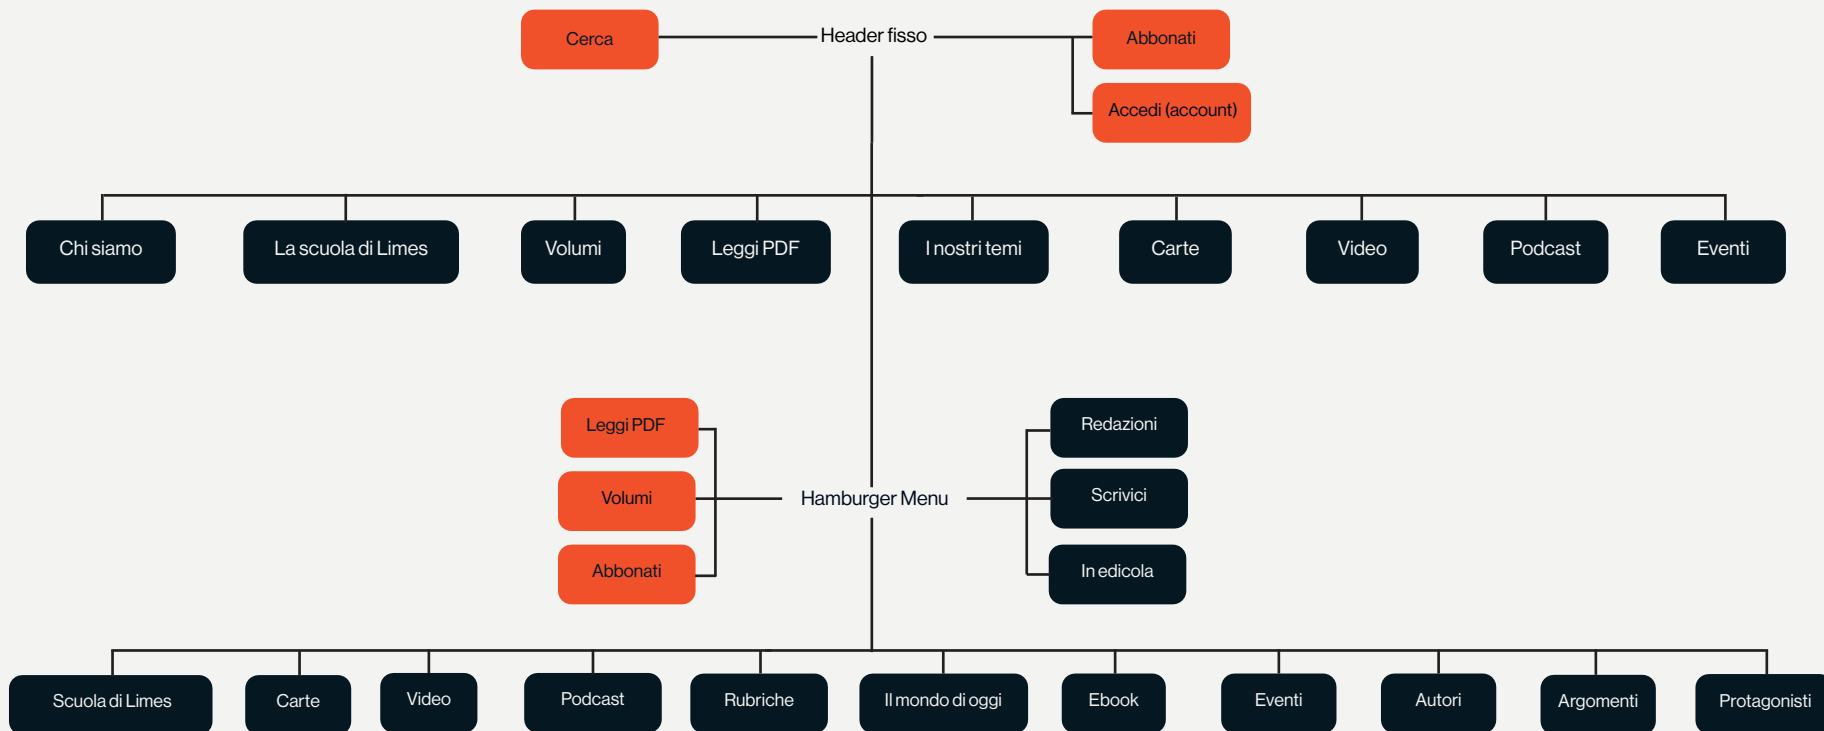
Cerca

Header fisso

Abbonati

Accedi (account)

Chi siamo

La scuola di Limes

Volumi

Leggi PDF

I nostri temi

Carte

Video

Podcast

Eventi

Leggi PDF

Volumi

Abbonati

Hamburger Menu

Redazioni

Scrivici

In edicola

Scuola di Limes

Carte

Video

Podcast

Rubriche

Il mondo di oggi

Ebook

Eventi

Autori

Argomenti

Protagonisti